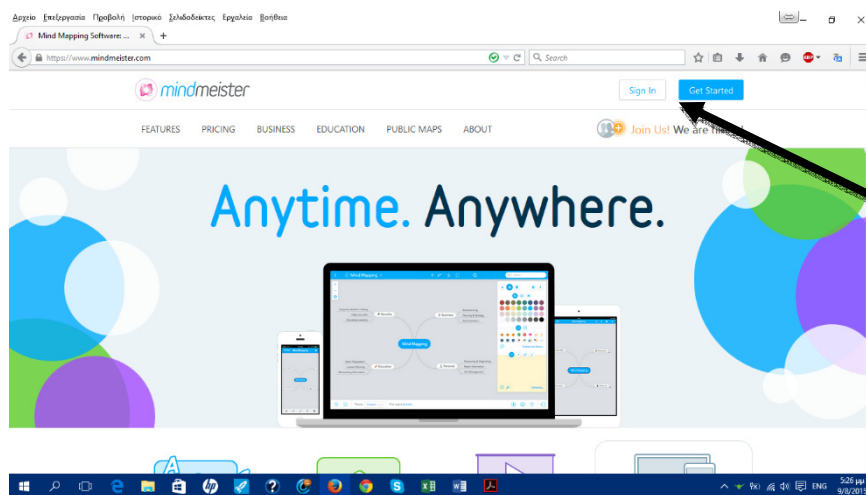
Αρχείο Επεξεργασία Προβολή Ιστορικό Σελιδοδείκτες Εργαλεία Βοήθεια

Mind Mapping Software: ...

https://www.mindmeister.com

Search

mindmeister

Sign In

Get Started

FEATURES PRICING BUSINESS EDUCATION PUBLIC MAPS ABOUT

Join Us! We are hi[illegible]

Anytime. Anywhere.

Mind Mapping

ENG

5:26 μμ
9/3/201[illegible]